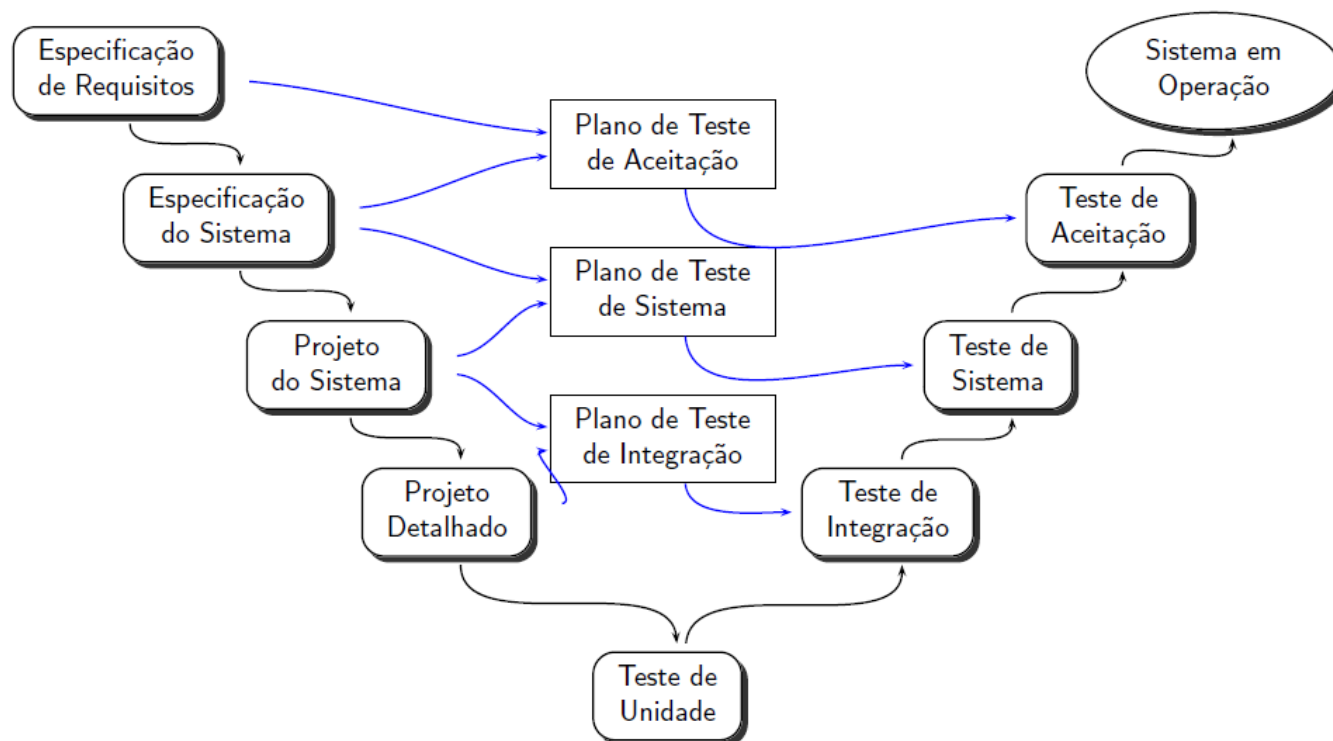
Especificação de Requisitos

Sistema em Operação

Plano de Teste de Aceitação

Especificação do Sistema

Teste de Aceitação

Plano de Teste de Sistema

Projeto do Sistema

Teste de Sistema

Plano de Teste de Integração

Projeto Detalhado

Teste de Integração

Teste de Unidade